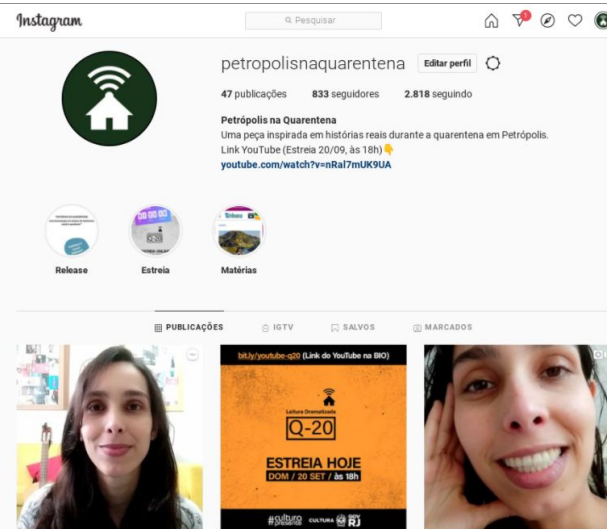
Instagram

Pesquisar

1

petropolisnaquarentena

Editar perfil

47 publicações

833 seguidores

2.818 seguindo

Petrópolis na Quarentena

Uma peça inspirada em histórias reais durante a quarentena em Petrópolis.

Link YouTube (Estreia 20/09, às 18h)👇

youtube.com/watch?v=nRal7mUK9UA

Release

Estreia

Matérias

PUBLICAÇÕES

IGTV

SALVOS

MARCADOS

bit.ly/youtube-q20 (Link do YouTube na BIO)

Leitura Dramatizada

Q-20

ESTREIA HOJE

DOM / 20 SET / às 18h

#cultura presente

CULTURA

RJ